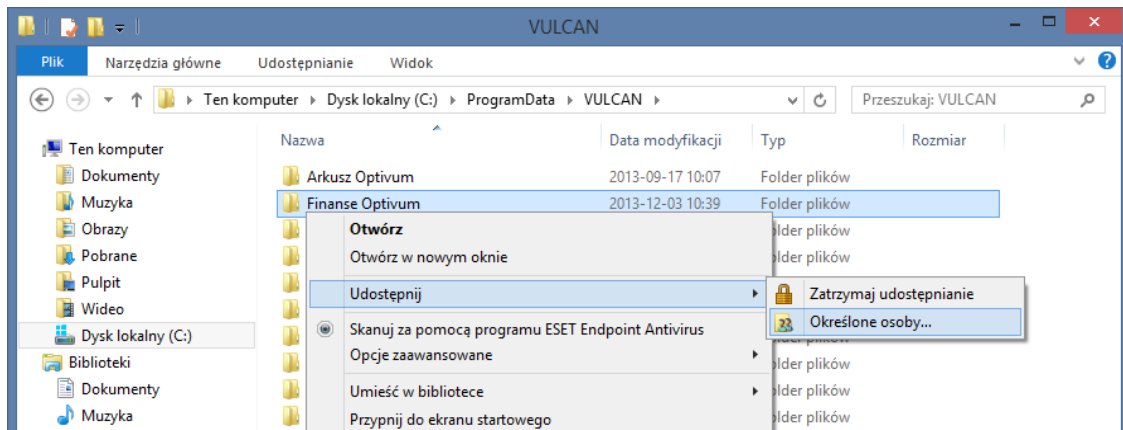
VULCAN

Plik
Narzędzia główne
Udostępnianie
Widok

Ten komputer › Dysk lokalny (C:) › ProgramData › VULCAN ›

Przeszukaj: VULCAN

Ten komputer
Dokumenty
Muzyka
Obrazy
Pobrane
Pulpit
Wideo
Dysk lokalny (C:)
Biblioteki
Dokumenty
Muzyka

| Nazwa | Data modyfikacji | Typ | Rozmiar |
|---|---|---|---|
| Arkusz Optivum | 2013-09-17 10:07 | Folder plików | |
| Finanse Optivum | 2013-12-03 10:39 | Folder plików | |
| | | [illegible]older plików | |
| | | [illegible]older plików | |
| | | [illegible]older plików | |
| | | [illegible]older plików | |
| | | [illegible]older plików | |

Otwórz
Otwórz w nowym oknie
Udostępnij
Skanuj za pomocą programu ESET Endpoint Antivirus
Opcje zaawansowane
Umieść w bibliotece
Przypnij do ekranu startowego

Zatrzymaj udostępnianie
Określone osoby...